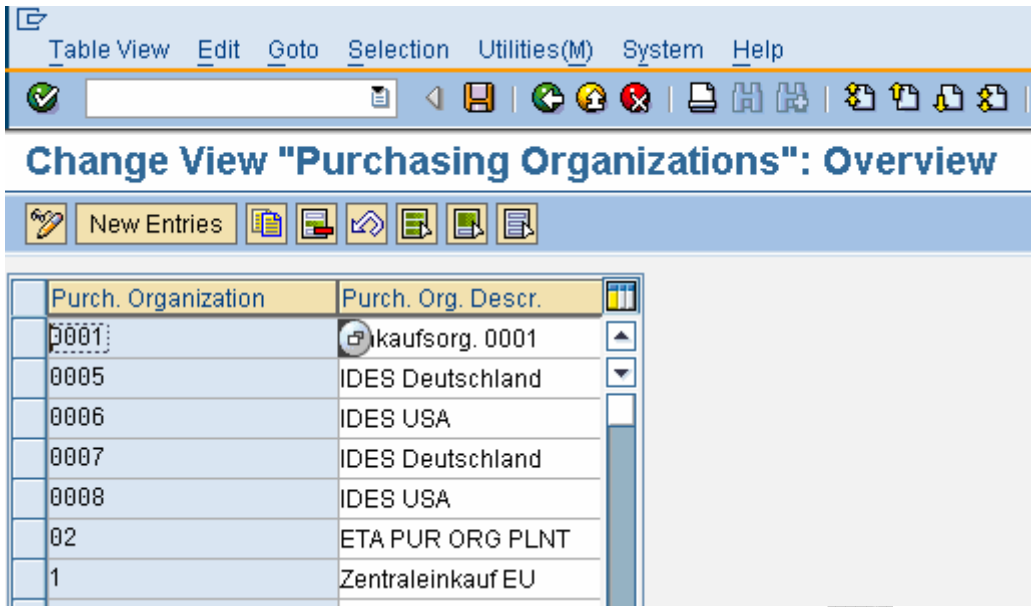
Table View Edit Goto Selection Utilities(M) System Help

Change View "Purchasing Organizations": Overview

New Entries

| Purch. Organization | Purch. Org. Descr. |
|---|---|
| 0001 | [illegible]kaufsorg. 0001 |
| 0005 | IDES Deutschland |
| 0006 | IDES USA |
| 0007 | IDES Deutschland |
| 0008 | IDES USA |
| 02 | ETA PUR ORG PLNT |
| 1 | Zentraleinkauf EU |